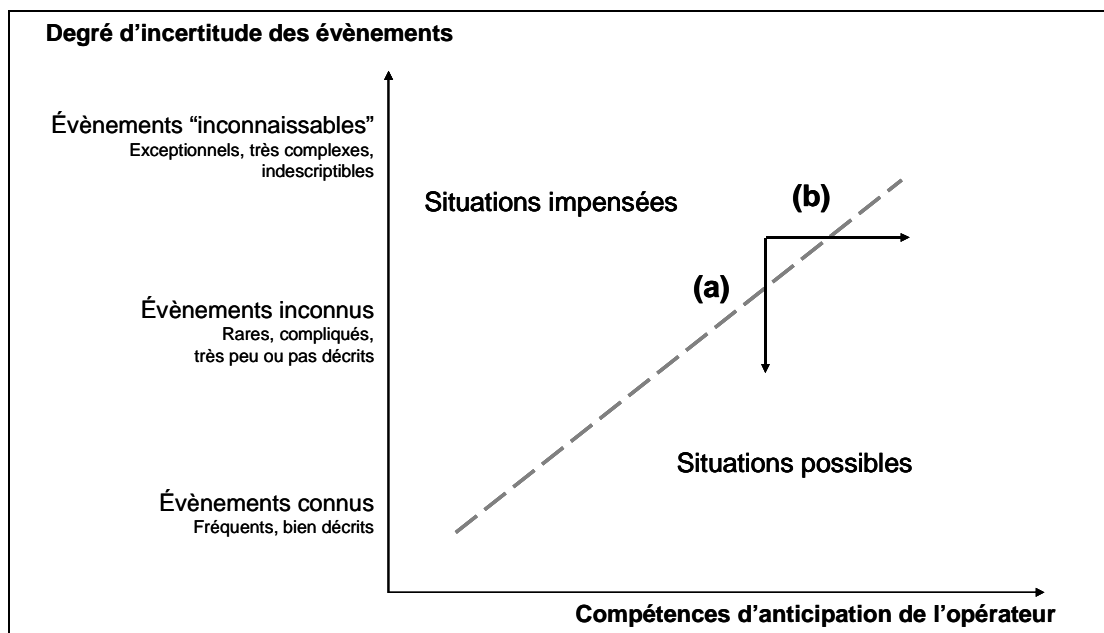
Degré d’incertitude des évènements

Évènements “inconnaissables”
Exceptionnels, très complexes, indescriptibles

Évènements inconnus
Rares, compliqués, très peu ou pas décrits

Évènements connus
Fréquents, bien décrits

Situations impensées

(b)

(a)

Situations possibles

Compétences d’anticipation de l’opérateur